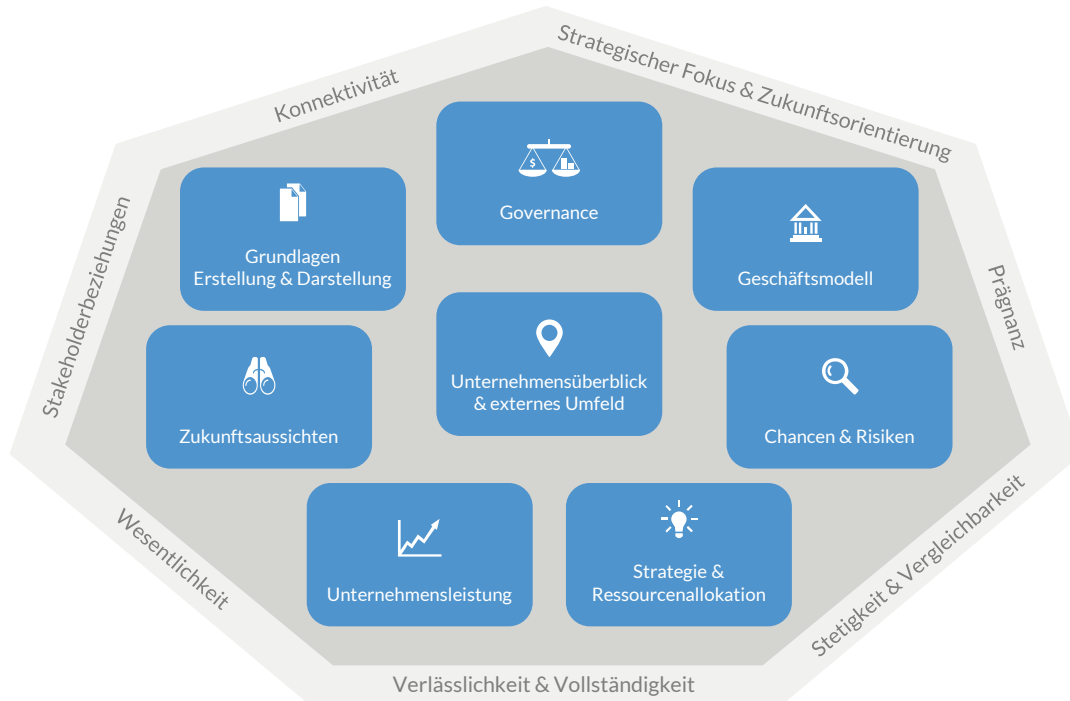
Konnektivität

Strategischer Fokus & Zukunftsorientierung

Stakeholderbeziehungen

Prägnanz

Wesentlichkeit

Stetigkeit & Vergleichbarkeit

Verlässlichkeit & Vollständigkeit

Governance

Grundlagen Erstellung & Darstellung

Geschäftsmodell

Unternehmensüberblick & externes Umfeld

Zukunftsaussichten

Chancen & Risiken

Unternehmensleistung

Strategie & Ressourcenallokation